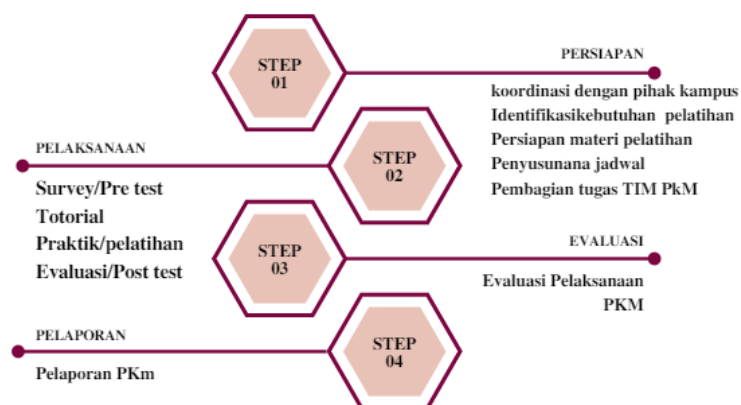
STEP 01

PERSIAPAN

koordinasi dengan pihak kampus
Identifikasikebutuhan pelatihan
Persiapan materi pelatihan
Penyusunana jadwal
Pembagian tugas TIM PkM

PELAKSANAAN

STEP 02

Survey/Pre test
Totorial
Praktik/pelatihan
Evaluasi/Post test

STEP 03

EVALUASI

Evaluasi Pelaksanaan PKM

PELAPORAN

STEP 04

Pelaporan PKm